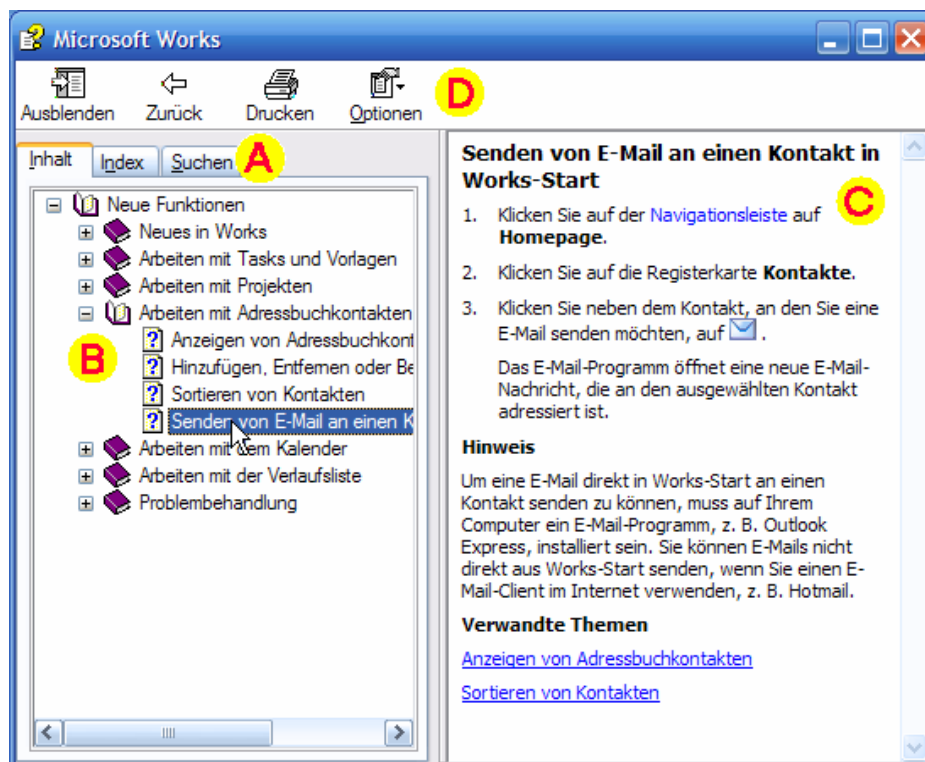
Microsoft Works

Ausblenden Zurück Drucken Optionen D

Inhalt Index Suchen A

Neue Funktionen
Neues in Works
Arbeiten mit Tasks und Vorlagen
Arbeiten mit Projekten
Arbeiten mit Adressbuchkontakten
Anzeigen von Adressbuchkont
Hinzufügen, Entfernen oder Be
Sortieren von Kontakten
Senden von E-Mail an einen K
Arbeiten mit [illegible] Kalender
Arbeiten mit der Verlaufsliste
Problembehandlung

B

Senden von E-Mail an einen Kontakt in Works-Start

C

1. Klicken Sie auf der Navigationsleiste auf **Homepage**.

2. Klicken Sie auf die Registerkarte **Kontakte**.

3. Klicken Sie neben dem Kontakt, an den Sie eine E-Mail senden möchten, auf .

Das E-Mail-Programm öffnet eine neue E-Mail-Nachricht, die an den ausgewählten Kontakt adressiert ist.

**Hinweis**

Um eine E-Mail direkt in Works-Start an einen Kontakt senden zu können, muss auf Ihrem Computer ein E-Mail-Programm, z. B. Outlook Express, installiert sein. Sie können E-Mails nicht direkt aus Works-Start senden, wenn Sie einen E-Mail-Client im Internet verwenden, z. B. Hotmail.

**Verwandte Themen**

Anzeigen von Adressbuchkontakten

Sortieren von Kontakten